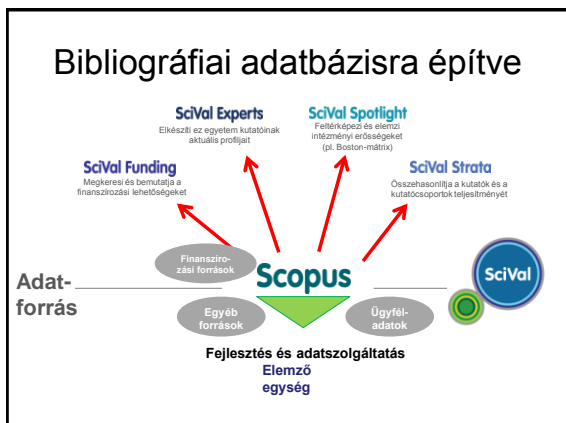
Bibliográfiai adatbázisra építve

SciVal Experts
Elkészíti ez egyetem kutatóinak aktuális profiljait

SciVal Spotlight
Feltérképezi és elemzi intézményi erősségeket (pl. Boston-mátrix)

SciVal Funding
Megkeresi és bemutatja a finanszírozási lehetőségeket

SciVal Strata
Összehasonlítja a kutatók és a kutatócsoportok teljesítményét

Finanszírozási források

Scopus

SciVal

Adatforrás

Egyéb források

Ügyféladatok

Fejlesztés és adatszolgáltatás
Elemző egység